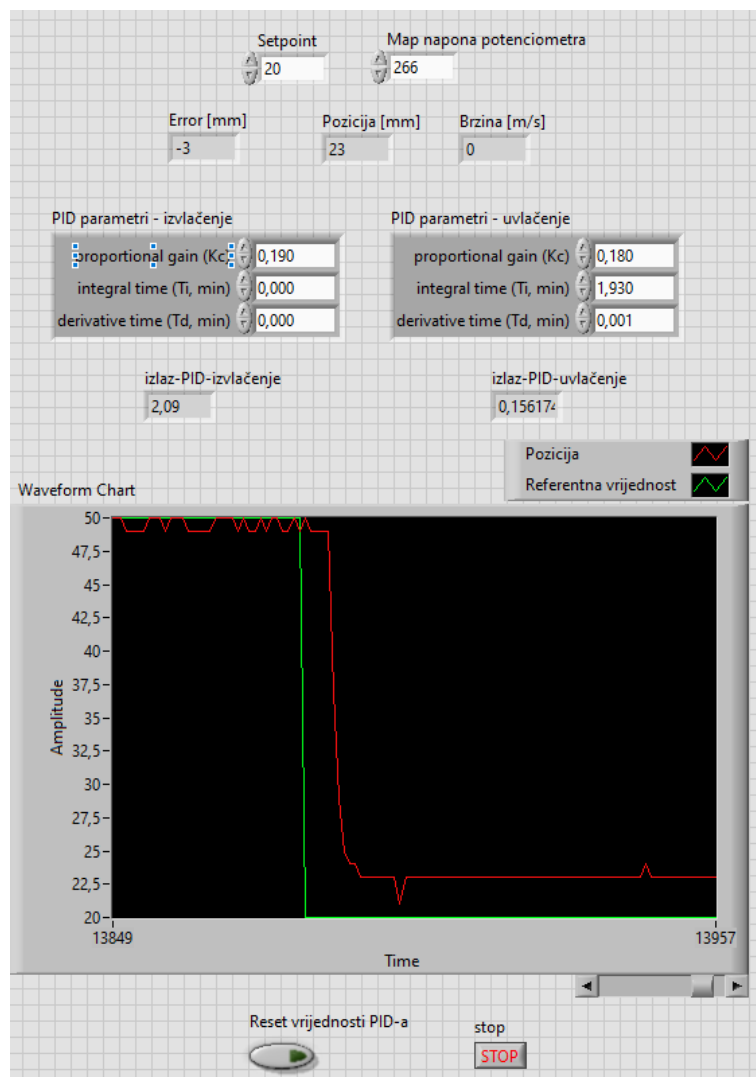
Setpoint
20

Map napona potenciometra
266

Error [mm]
-3

Pozicija [mm]
23

Brzina [m/s]
0

PID parametri - izvlačenje
proportional gain (Kc) 0,190
integral time (Ti, min) 0,000
derivative time (Td, min) 0,000

PID parametri - uvlačenje
proportional gain (Kc) 0,180
integral time (Ti, min) 1,930
derivative time (Td, min) 0,001

izlaz-PID-izvlačenje
2,09

izlaz-PID-uvlačenje
0,156174

Pozicija
Referentna vrijednost

Waveform Chart

50
47,5
45
42,5
40
37,5
35
32,5
30
27,5
25
22,5
20
Amplitude
13849
13957
Time

Reset vrijednosti PID-a

stop
STOP